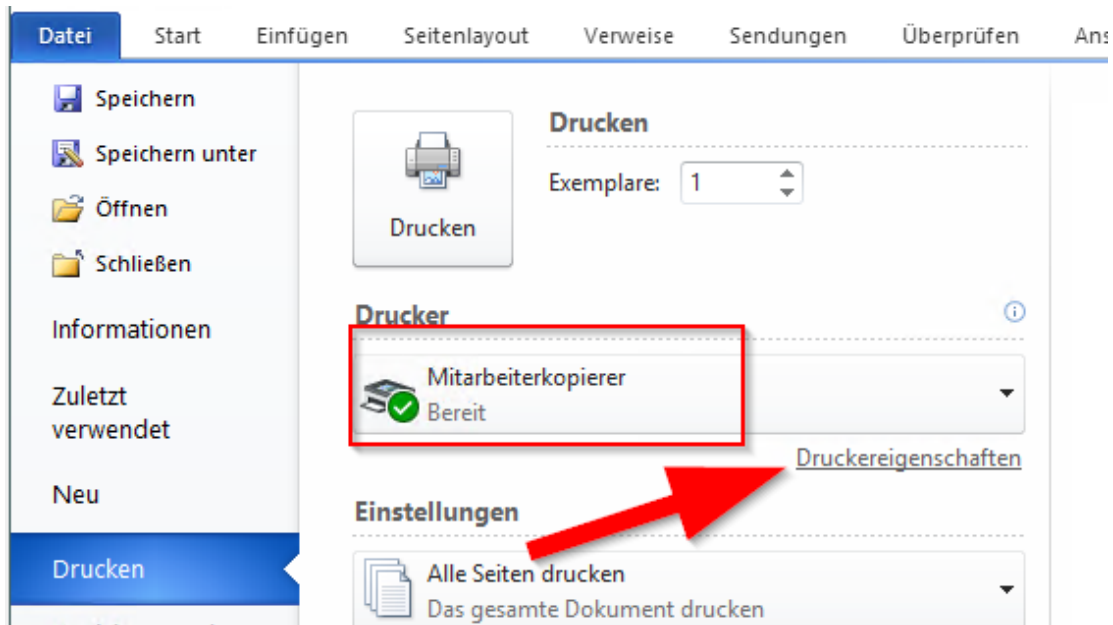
Datei Start Einfügen Seitenlayout Verweise Sendungen Überprüfen Ans

Speichern
Speichern unter
Öffnen
Schließen
Informationen
Zuletzt verwendet
Neu
Drucken

Drucken
Drucken
Exemplare: 1

Drucker
Mitarbeiterkopierer
Bereit
Druckereigenschaften

Einstellungen
Alle Seiten drucken
Das gesamte Dokument drucken